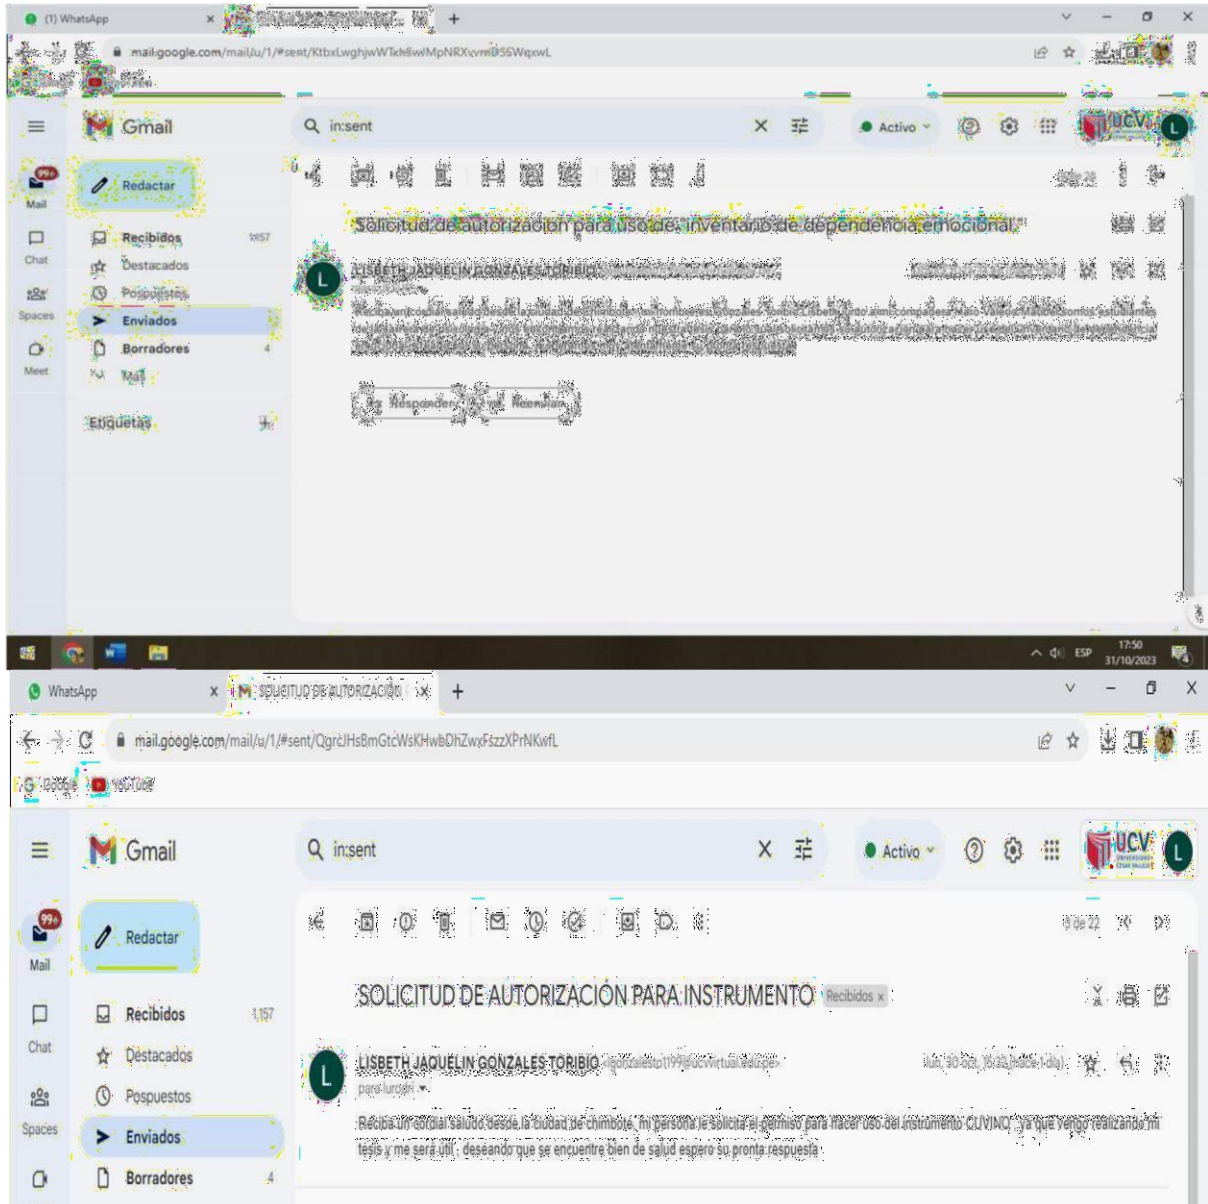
(1) WhatsApp
mail.google.com/mail/u/1/#sent/KtbxLwghjwWTkh8wlMpNRXvmB5SWqxwL
Gmail
in:sent
Activo
Redactar
Mail
Chat
Spaces
Meet
Recibidos 1157
Destacados
Pospuestos
Enviados
Borradores 4
Más
Etiquetas
Solicitud de autorización para uso de inventario de dependencia emocional
LISBETH JAQUELIN GONZALES TORIBIO
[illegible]
Responder
Reenviar
ESP
17:50
31/10/2023

WhatsApp
SOLICITUD DE AUTORIZACIÓN
mail.google.com/mail/u/1/#sent/QgrcJHsBmGtcWsKHwbDhZwxFszzXPrNKwfL
Google
YouTube
Gmail
in:sent
Activo
Redactar
Mail
Chat
Spaces
Recibidos 1,157
Destacados
Pospuestos
Enviados
Borradores 4
9 de 22
SOLICITUD DE AUTORIZACIÓN PARA INSTRUMENTO Recibidos ×
LISBETH JAQUELIN GONZALES TORIBIO <lgonzalesto199@ucvvirtual.edu.pe>
lun, 30 oct, 16:33 (hace 1 día)
para lurdes
Reciba un cordial saludo desde la ciudad de chimbote, mi persona le solicita el permiso para hacer uso del instrumento CLIVINO , ya que vengo realizando mi tesis y me será útil , deseando que se encuentre bien de salud espero su pronta respuesta